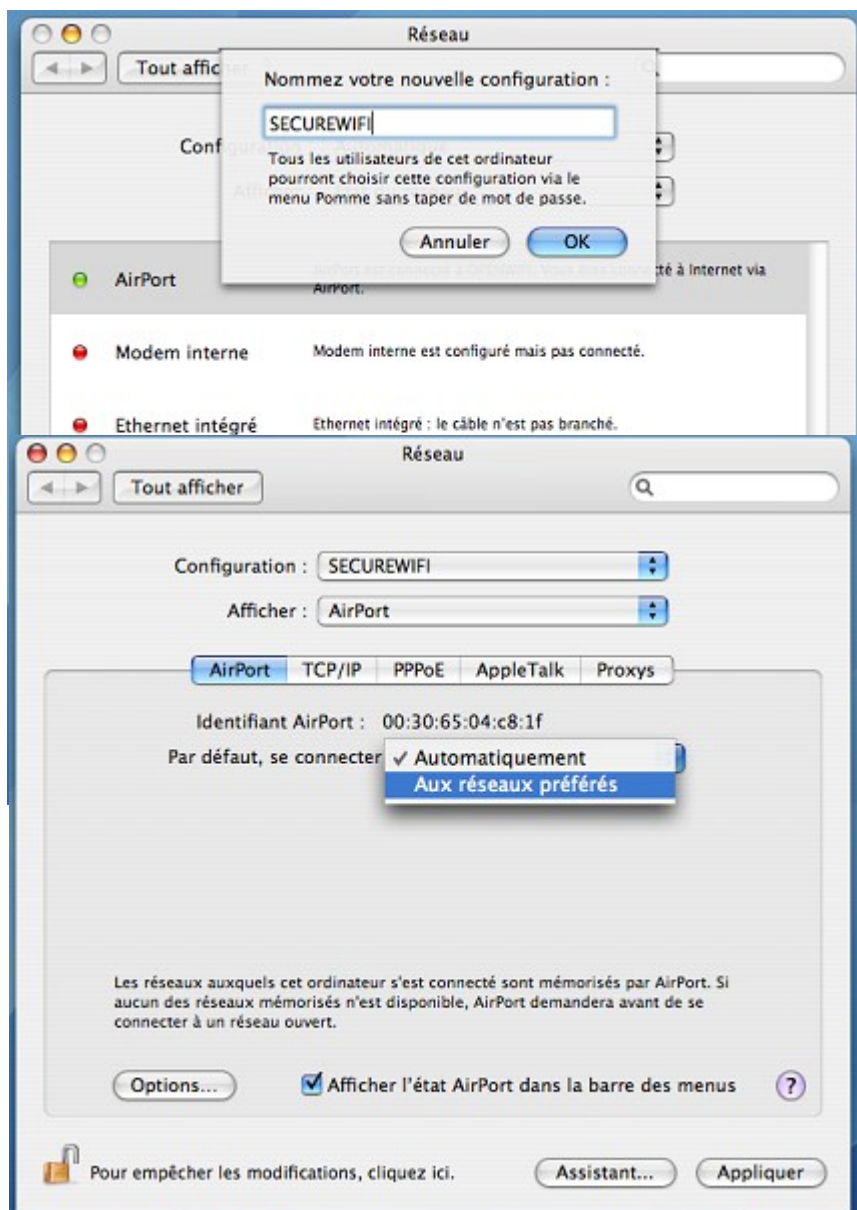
Réseau

Tout affic

Nommez votre nouvelle configuration :

SECUREWIFI

Tous les utilisateurs de cet ordinateur pourront choisir cette configuration via le menu Pomme sans taper de mot de passe.

Annuler OK

Conf

AirPort

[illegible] té à Internet via AirPort.

Modem interne

Modem interne est configuré mais pas connecté.

Ethernet intégré

Ethernet intégré : le câble n'est pas branché.

Réseau

Tout afficher

Configuration : SECUREWIFI

Afficher : AirPort

AirPort TCP/IP PPPoE AppleTalk Proxys

Identifiant AirPort : 00:30:65:04:c8:1f

Par défaut, se connecter ✓ Automatiquement

Aux réseaux préférés

Les réseaux auxquels cet ordinateur s'est connecté sont mémorisés par AirPort. Si aucun des réseaux mémorisés n'est disponible, AirPort demandera avant de se connecter à un réseau ouvert.

Options...

Afficher l'état AirPort dans la barre des menus

?

Pour empêcher les modifications, cliquez ici.

Assistant...

Appliquer